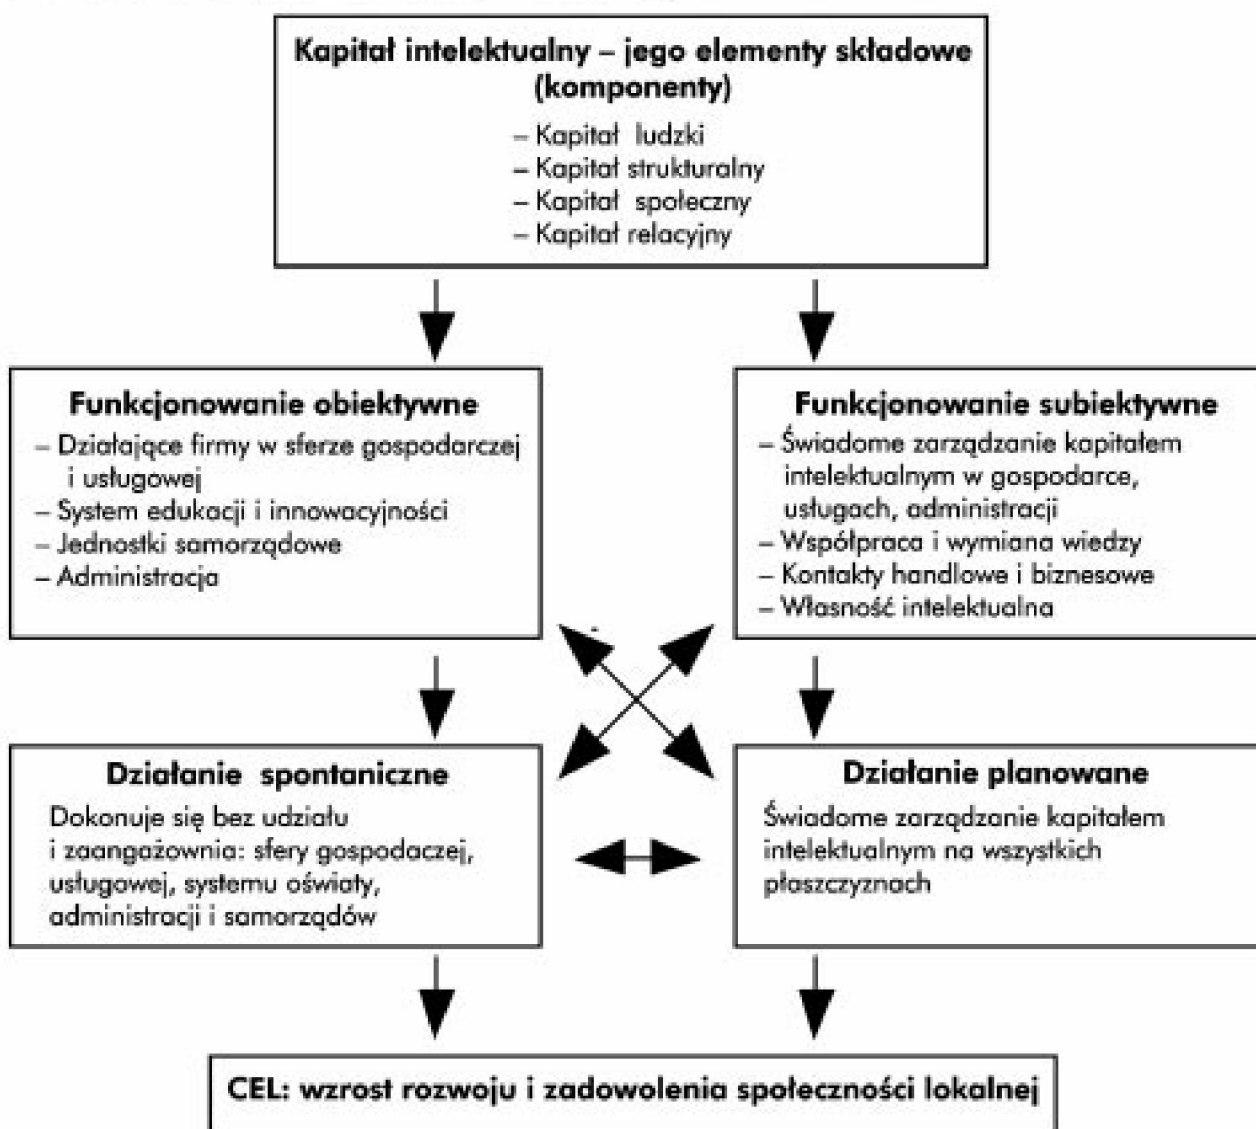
Kapitał intelektualny – jego elementy składowe (komponenty)

– Kapitał ludzki
– Kapitał strukturalny
– Kapitał społeczny
– Kapitał relacyjny

Funkcjonowanie obiektywne
– Działające firmy w sferze gospodarczej i usługowej
– System edukacji i innowacyjności
– Jednostki samorządowe
– Administracja

Funkcjonowanie subiektywne
– Świadome zarządzanie kapitałem intelektualnym w gospodarce, usługach, administracji
– Współpraca i wymiana wiedzy
– Kontakty handlowe i biznesowe
– Własność intelektualna

Działanie spontaniczne
Dokonuje się bez udziału i zaangażowania: sfery gospodaczej, usługowej, systemu oświaty, administracji i samorządów

Działanie planowane
Świadome zarządzanie kapitałem intelektualnym na wszystkich płaszczyznach

CEL: wzrost rozwoju i zadowolenia społeczności lokalnej